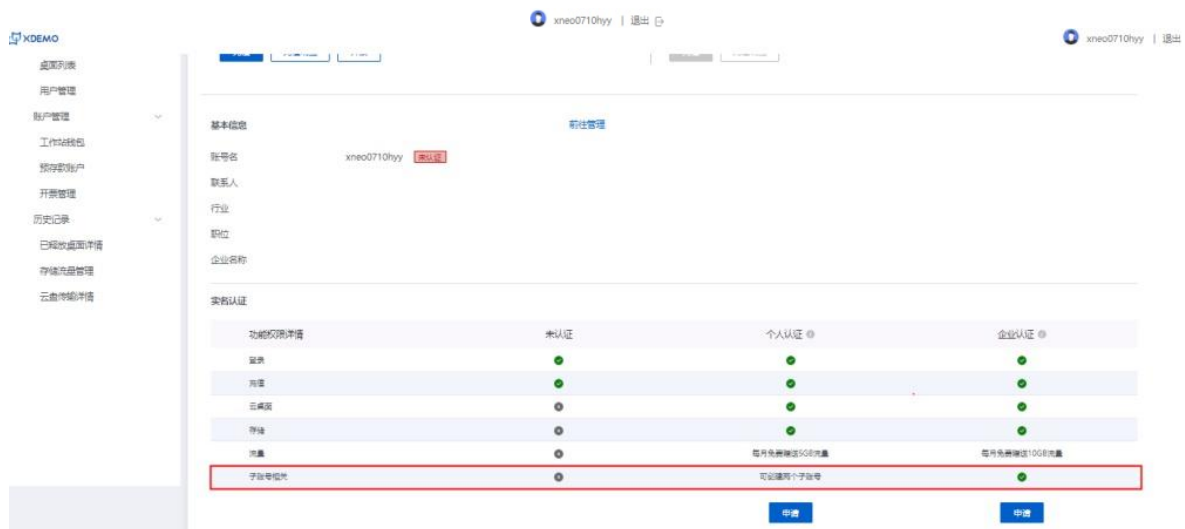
XDEMO

xneo0710hyy | 退出

xneo0710hyy | 退出

桌面列表
用户管理
账户管理
工作站钱包
预存款账户
开票管理
历史记录
已释放桌面详情
存储流量管理
云盘传输详情

基本信息
前往管理

账号名 xneo0710hyy 未认证
联系人
行业
职位
企业名称

实名认证

| 功能权限详情 | 未认证 | 个人认证 | 企业认证 |
|---|---|---|---|
| 登录 | ✓ | ✓ | ✓ |
| 充值 | ✓ | ✓ | ✓ |
| 云桌面 | ✗ | ✓ | ✓ |
| 存储 | ✗ | ✓ | ✓ |
| 流量 | ✗ | 每月免费赠送5GB流量 | 每月免费赠送10GB流量 |
| 子账号相关 | ✗ | 可创建两个子账号 | ✓ |

申请 申请